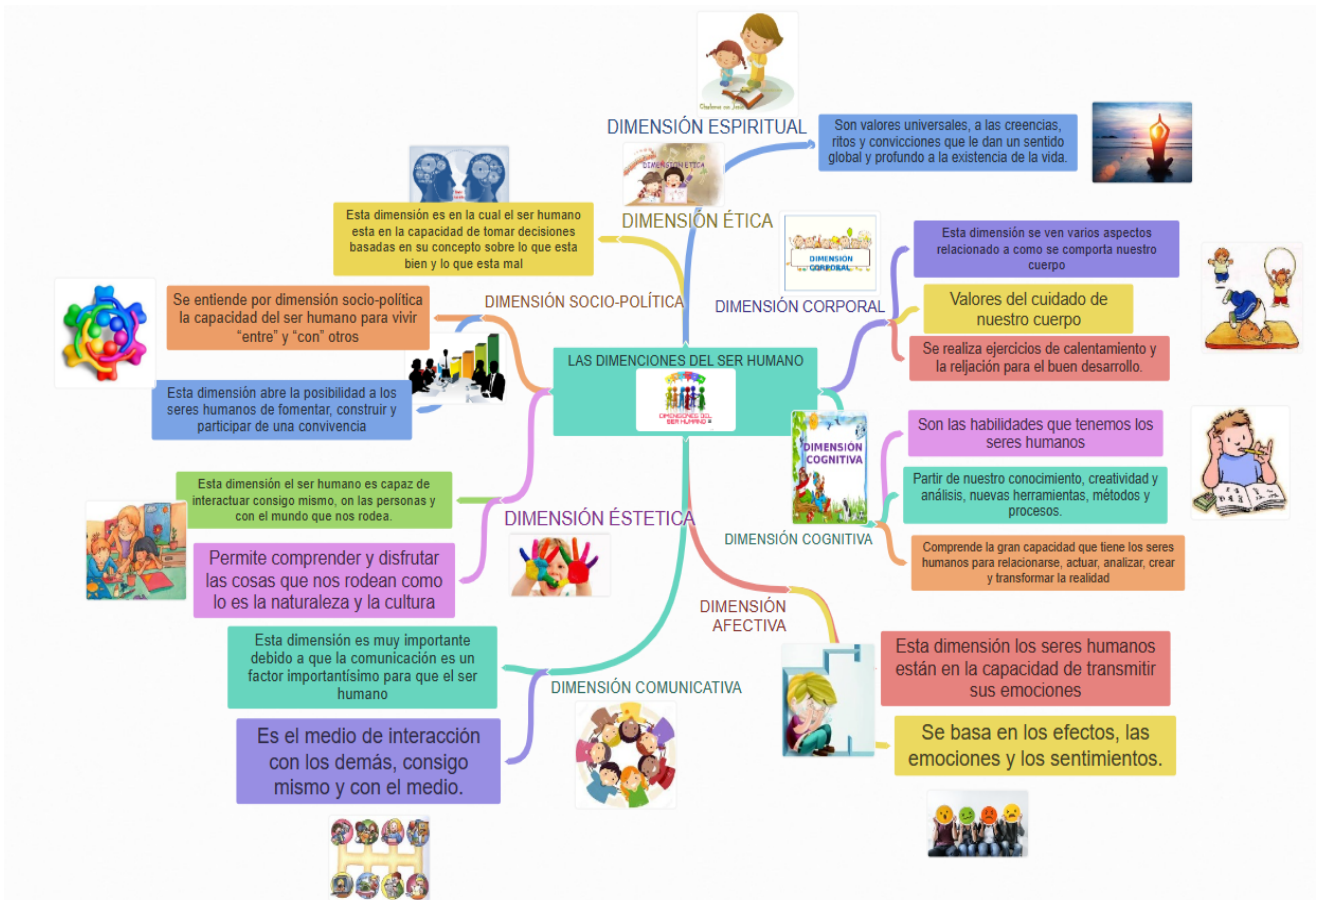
LAS DIMENCIONES DEL SER HUMANO

DIMENSIONES DEL SER HUMANO

DIMENSIÓN ESPIRITUAL

Son valores universales, a las creencias, ritos y convicciones que le dan un sentido global y profundo a la existencia de la vida.

DIMENSIÓN ÉTICA

Esta dimensión es en la cual el ser humano esta en la capacidad de tomar decisiones basadas en su concepto sobre lo que esta bien y lo que esta mal

DIMENSIÓN SOCIO-POLÍTICA

Se entiende por dimensión socio-política la capacidad del ser humano para vivir "entre" y "con" otros

Esta dimensión abre la posibilidad a los seres humanos de fomentar, construir y participar de una convivencia

DIMENSIÓN CORPORAL

Esta dimensión se ven varios aspectos relacionado a como se comporta nuestro cuerpo

Valores del cuidado de nuestro cuerpo

Se realiza ejercicios de calentamiento y la reljación para el buen desarrollo.

DIMENSIÓN COGNITIVA

Son las habilidades que tenemos los seres humanos

Partir de nuestro conocimiento, creatividad y análisis, nuevas herramientas, métodos y procesos.

Comprende la gran capacidad que tiene los seres humanos para relacionarse, actuar, analizar, crear y transformar la realidad

DIMENSIÓN ÉSTETICA

Esta dimensión el ser humano es capaz de interactuar consigo mismo, on las personas y con el mundo que nos rodea.

Permite comprender y disfrutar las cosas que nos rodean como lo es la naturaleza y la cultura

DIMENSIÓN AFECTIVA

Esta dimensión los seres humanos están en la capacidad de transmitir sus emociones

Se basa en los efectos, las emociones y los sentimientos.

DIMENSIÓN COMUNICATIVA

Esta dimensión es muy importante debido a que la comunicación es un factor importantísimo para que el ser humano

Es el medio de interacción con los demás, consigo mismo y con el medio.